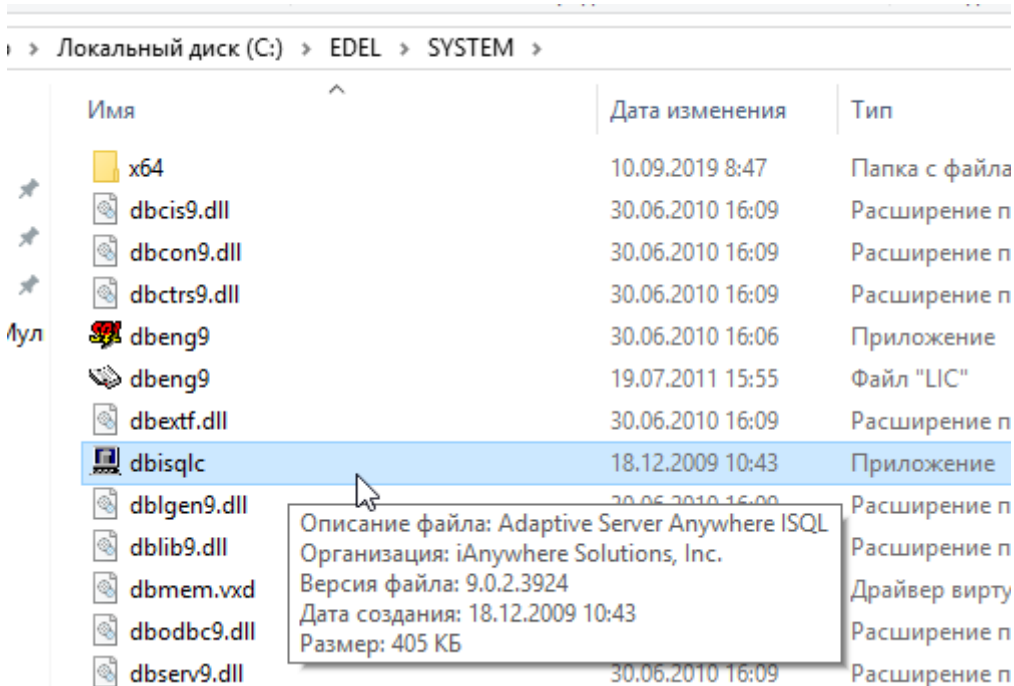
› Локальный диск (C:) › EDEL › SYSTEM ›

| Имя | Дата изменения | Тип |
|---|---|---|
| x64 | 10.09.2019 8:47 | Папка с файла |
| dbcis9.dll | 30.06.2010 16:09 | Расширение п |
| dbcon9.dll | 30.06.2010 16:09 | Расширение п |
| dbctrs9.dll | 30.06.2010 16:09 | Расширение п |
| dbeng9 | 30.06.2010 16:06 | Приложение |
| dbeng9 | 19.07.2011 15:55 | Файл "LIC" |
| dbextf.dll | 30.06.2010 16:09 | Расширение п |
| dbisqlc | 18.12.2009 10:43 | Приложение |
| dblgen9.dll | 30.06.2010 16:09 | Расширение п |
| dblib9.dll | | Расширение п |
| dbmem.vxd | | Драйвер вирту |
| dbodbc9.dll | | Расширение п |
| dbserv9.dll | 30.06.2010 16:09 | Расширение п |

Мул

Описание файла: Adaptive Server Anywhere ISQL
Организация: iAnywhere Solutions, Inc.
Версия файла: 9.0.2.3924
Дата создания: 18.12.2009 10:43
Размер: 405 КБ